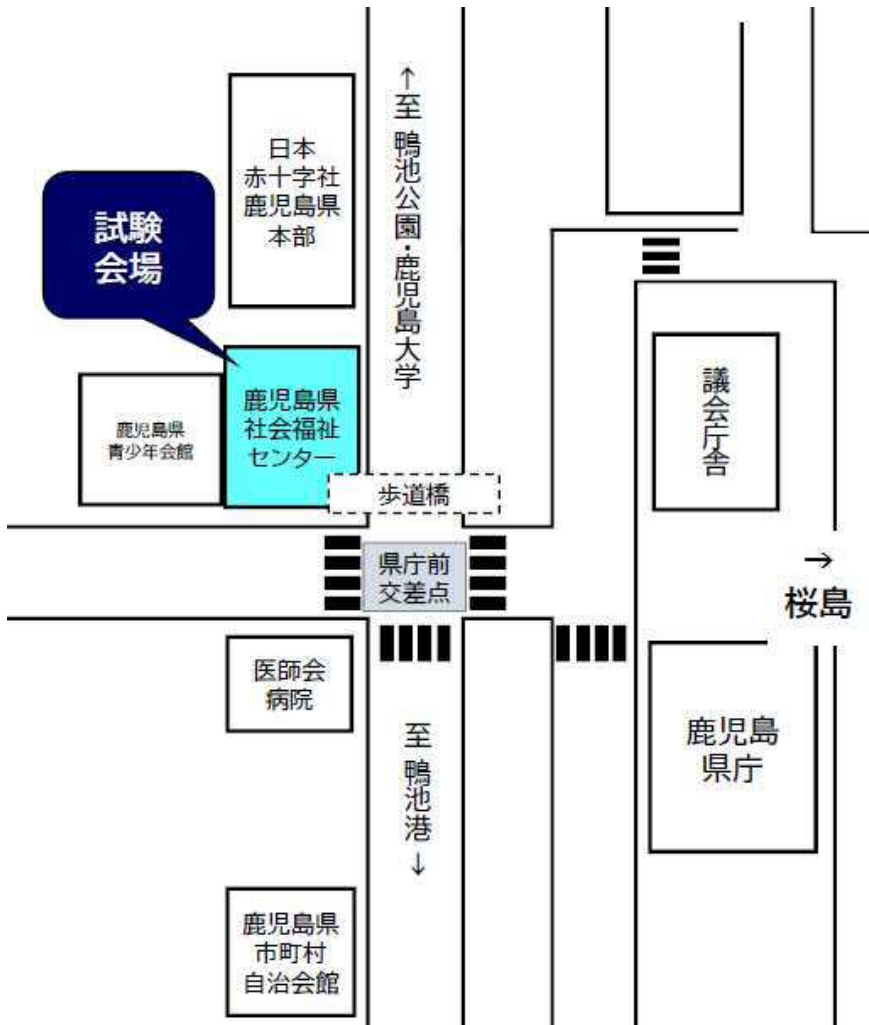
試験
会場

日本
赤十字社
鹿児島県
本部

↑至鴨池公園・鹿児島大学

鹿児島県
青少年会館

鹿児島県
社会福祉
センター

歩道橋

議会庁舎

県庁前
交差点

→
桜島

医師会
病院

至鴨池港↓

鹿児島
県庁

鹿児島県
市町村
自治会館